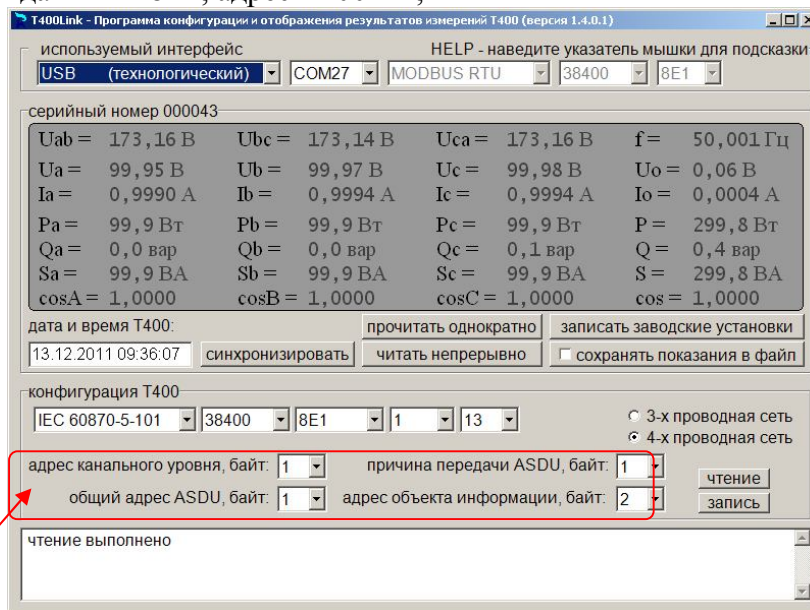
T400Link - Программа конфигурации и отображения результатов измерений Т400 (версия 1.4.0.1)

используемый интерфейс
HELP - наведите указатель мышки для подсказки
USB (технологический) | COM27 | MODBUS RTU | 38400 | 8E1

серийный номер 000043

| Uab = 173,16 В | Ubc = 173,14 В | Uca = 173,16 В | f = 50,001 Гц |
|---|---|---|---|
| Ua = 99,95 В | Ub = 99,97 В | Uc = 99,98 В | Uo = 0,06 В |
| Ia = 0,9990 А | Ib = 0,9994 А | Ic = 0,9994 А | Io = 0,0004 А |
| Pa = 99,9 Вт | Pb = 99,9 Вт | Pc = 99,9 Вт | P = 299,8 Вт |
| Qa = 0,0 вар | Qb = 0,0 вар | Qc = 0,1 вар | Q = 0,4 вар |
| Sa = 99,9 ВА | Sb = 99,9 ВА | Sc = 99,9 ВА | S = 299,8 ВА |
| cosA = 1,0000 | cosB = 1,0000 | cosC = 1,0000 | cos = 1,0000 |

дата и время Т400:
прочитать однократно
записать заводские установки
13.12.2011 09:36:07
синхронизировать
читать непрерывно
сохранять показания в файл

конфигурация Т400
IEC 60870-5-101 | 38400 | 8E1 | 1 | 13
3-х проводная сеть
4-х проводная сеть
адрес канального уровня, байт: 1
причина передачи ASDU, байт: 1
чтение
общий адрес ASDU, байт: 1
адрес объекта информации, байт: 2
запись

чтение выполнено